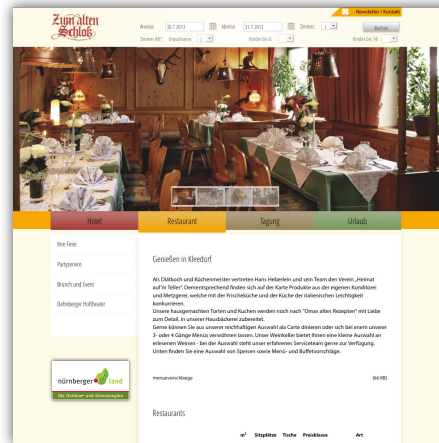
Newsletter / Kontakt

Zum alten Schloß

Anreise: 30.7.2013 Abreise: 31.7.2013 Zimmer: 1 Buchen

Zimmer #01: Erwachsene: 2 Kinder bis 6: Kinder bis 14:

Hotel | Restaurant | Tagung | Urlaub

Ihre Feier

Partyservice

Brunch und Event

Dehnberger Hoftheater

nürnberger land

Genießen in Kleedorf

Als Diätkoch und Küchenmeister vertreten Hans Heberlein und sein Team den Verein „Heimat auf'm Teller". Dementsprechend finden sich auf der Karte Produkte aus der eigenen Konditorei und Metzgerei, welche mit der Frischeküche und der Küche der italienischen Leichtigkeit konkurrieren.
Unsere hausgemachten Torten und Kuchen werden noch nach "Omas alten Rezepten" mit Liebe zum Detail, in unserer Hausbäckerei zubereitet.
Gerne können Sie aus unserer reichhaltigen Auswahl àla Carte dinieren oder sich bei einem unserer 3- oder 4-Gänge Menüs verwöhnen lassen. Unser Weinkeller bietet Ihnen eine kleine Auswahl an erlesenen Weinen - bei der Auswahl steht unser erfahrenes Serviceteam gerne zur Verfügung. Unten finden Sie eine Auswahl von Speisen sowie Menü- und Buffetvorschläge.

menuevorschlaege [66 KB]

Restaurants

m² Sitzplätze Tische Preisklasse Art